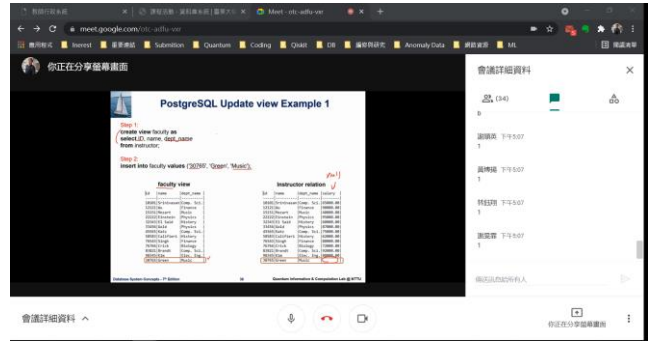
Meet - otc-adfu-ver

meet.google.com/otc-adfu-ver

常用網址 | Inerest | 重要網站 | Submition | Quantum | Coding | Qiskit | DB | 論文與研究 | Anomaly Data | 網路資源 | ML

你正在分享螢幕畫面

PostgreSQL Update view Example 1

Step 1:
create view faculty as
select ID, name, dept_name
from instructor;

Step 2:
insert into faculty values ('30765', 'Green', 'Music');

faculty view

instructor relation

Database System Concepts - 7th Edition

Quantum Information & Computation Lab @ NTTU

會議詳細資料

(34)

下午5:07
1

下午5:07
1

下午5:07
1

下午5:07
1

傳送訊息給所有人

會議詳細資料 ^

你正在分享螢幕畫面